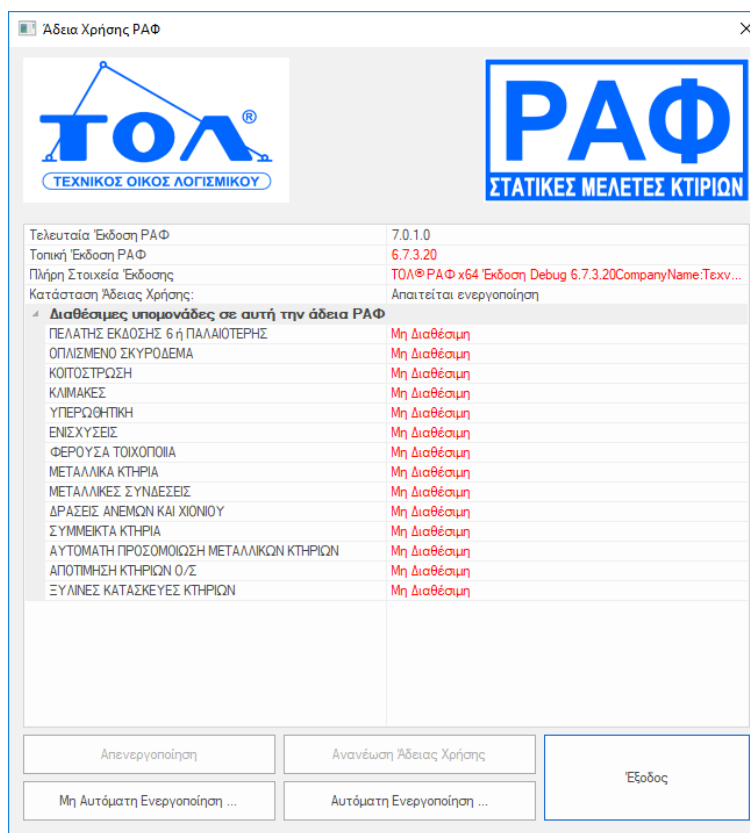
Άδεια Χρήσης ΡΑΦ

ΤΟΛ®
ΤΕΧΝΙΚΟΣ ΟΙΚΟΣ ΛΟΓΙΣΜΙΚΟΥ

ΡΑΦ
ΣΤΑΤΙΚΕΣ ΜΕΛΕΤΕΣ ΚΤΙΡΙΩΝ

| | |
|---|---|
| Τελευταία Έκδοση ΡΑΦ | 7.0.1.0 |
| Τοπική Έκδοση ΡΑΦ | 6.7.3.20 |
| Πλήρη Στοιχεία Έκδοσης | ΤΟΛ® ΡΑΦ x64 Έκδοση Debug 6.7.3.20CompanyName:Τεχν... |
| Κατάσταση Άδειας Χρήσης: | Απαιτείται ενεργοποίηση |
| Διαθέσιμες υπομονάδες σε αυτή την άδεια ΡΑΦ | |
| ΠΕΛΑΤΗΣ ΕΚΔΟΣΗΣ 6 ή ΠΑΛΑΙΟΤΕΡΗΣ | Μη Διαθέσιμη |
| ΟΠΛΙΣΜΕΝΟ ΣΚΥΡΟΔΕΜΑ | Μη Διαθέσιμη |
| ΚΟΙΤΟΣΤΡΩΣΗ | Μη Διαθέσιμη |
| ΚΛΙΜΑΚΕΣ | Μη Διαθέσιμη |
| ΥΠΕΡΩΘΗΤΙΚΗ | Μη Διαθέσιμη |
| ΕΝΙΣΧΥΣΕΙΣ | Μη Διαθέσιμη |
| ΦΕΡΟΥΣΑ ΤΟΙΧΟΠΟΙΙΑ | Μη Διαθέσιμη |
| ΜΕΤΑΛΛΙΚΑ ΚΤΗΡΙΑ | Μη Διαθέσιμη |
| ΜΕΤΑΛΛΙΚΕΣ ΣΥΝΔΕΣΕΙΣ | Μη Διαθέσιμη |
| ΔΡΑΣΕΙΣ ΑΝΕΜΩΝ ΚΑΙ ΧΙΟΝΙΟΥ | Μη Διαθέσιμη |
| ΣΥΜΜΕΙΚΤΑ ΚΤΗΡΙΑ | Μη Διαθέσιμη |
| ΑΥΤΟΜΑΤΗ ΠΡΟΣΟΜΟΙΩΣΗ ΜΕΤΑΛΛΙΚΩΝ ΚΤΗΡΙΩΝ | Μη Διαθέσιμη |
| ΑΠΟΤΙΜΗΣΗ ΚΤΗΡΙΩΝ Ο/Σ | Μη Διαθέσιμη |
| ΞΥΛΙΝΕΣ ΚΑΤΑΣΚΕΥΕΣ ΚΤΗΡΙΩΝ | Μη Διαθέσιμη |

Απενεργοποίηση
Ανανέωση Άδειας Χρήσης
Έξοδος
Μη Αυτόματη Ενεργοποίηση ...
Αυτόματη Ενεργοποίηση ...